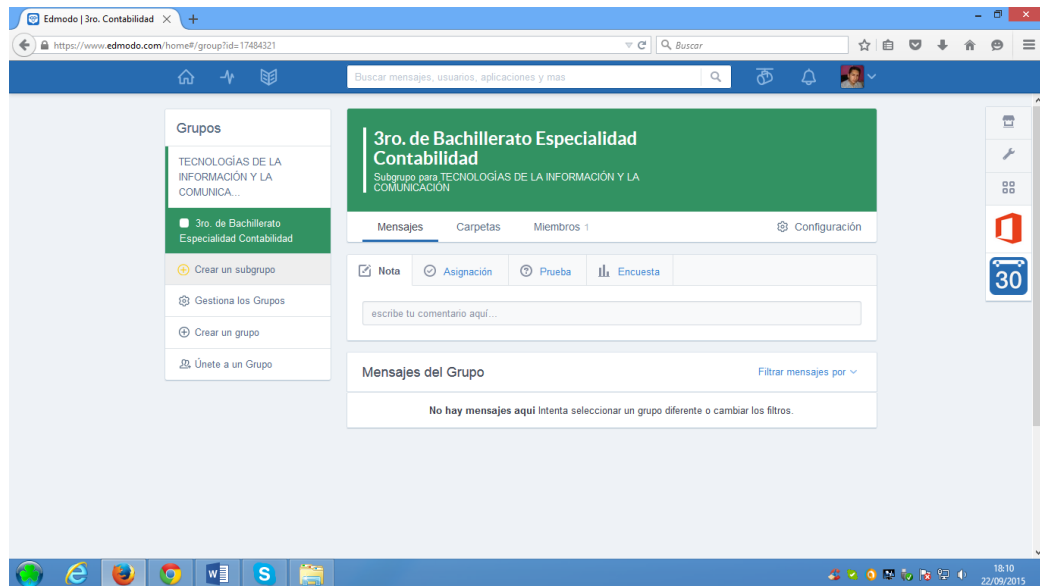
Edmodo | 3ro. Contabilidad

https://www.edmodo.com/home#/group?id=17484321

Buscar

Buscar mensajes, usuarios, aplicaciones y mas

Grupos

TECNOLOGÍAS DE LA INFORMACIÓN Y LA COMUNICA...

3ro. de Bachillerato Especialidad Contabilidad

Crear un subgrupo

Gestiona los Grupos

Crear un grupo

Únete a un Grupo

3ro. de Bachillerato Especialidad Contabilidad

Subgrupo para TECNOLOGÍAS DE LA INFORMACIÓN Y LA COMUNICACIÓN

Mensajes | Carpetas | Miembros 1 | Configuración

Nota | Asignación | Prueba | Encuesta

escribe tu comentario aquí...

Mensajes del Grupo

Filtrar mensajes por

No hay mensajes aquí Intenta seleccionar un grupo diferente o cambiar los filtros.

30

18:10
22/09/2015